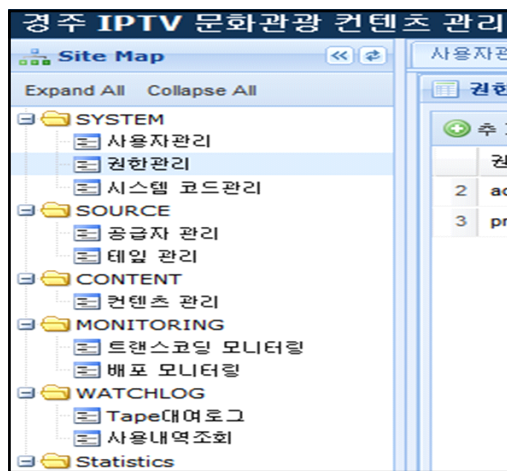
경주 IPTV 문화관광 컨텐츠 관리

Site Map

Expand All Collapse All

SYSTEM
사용자관리
권한관리
시스템 코드관리
SOURCE
공급자 관리
테입 관리
CONTENT
컨텐츠 관리
MONITORING
트랜스코딩 모니터링
배포 모니터링
WATCHLOG
Tape대여로그
사용내역조회
Statistics

사용자관

권한

추

권

2 ad

3 pr